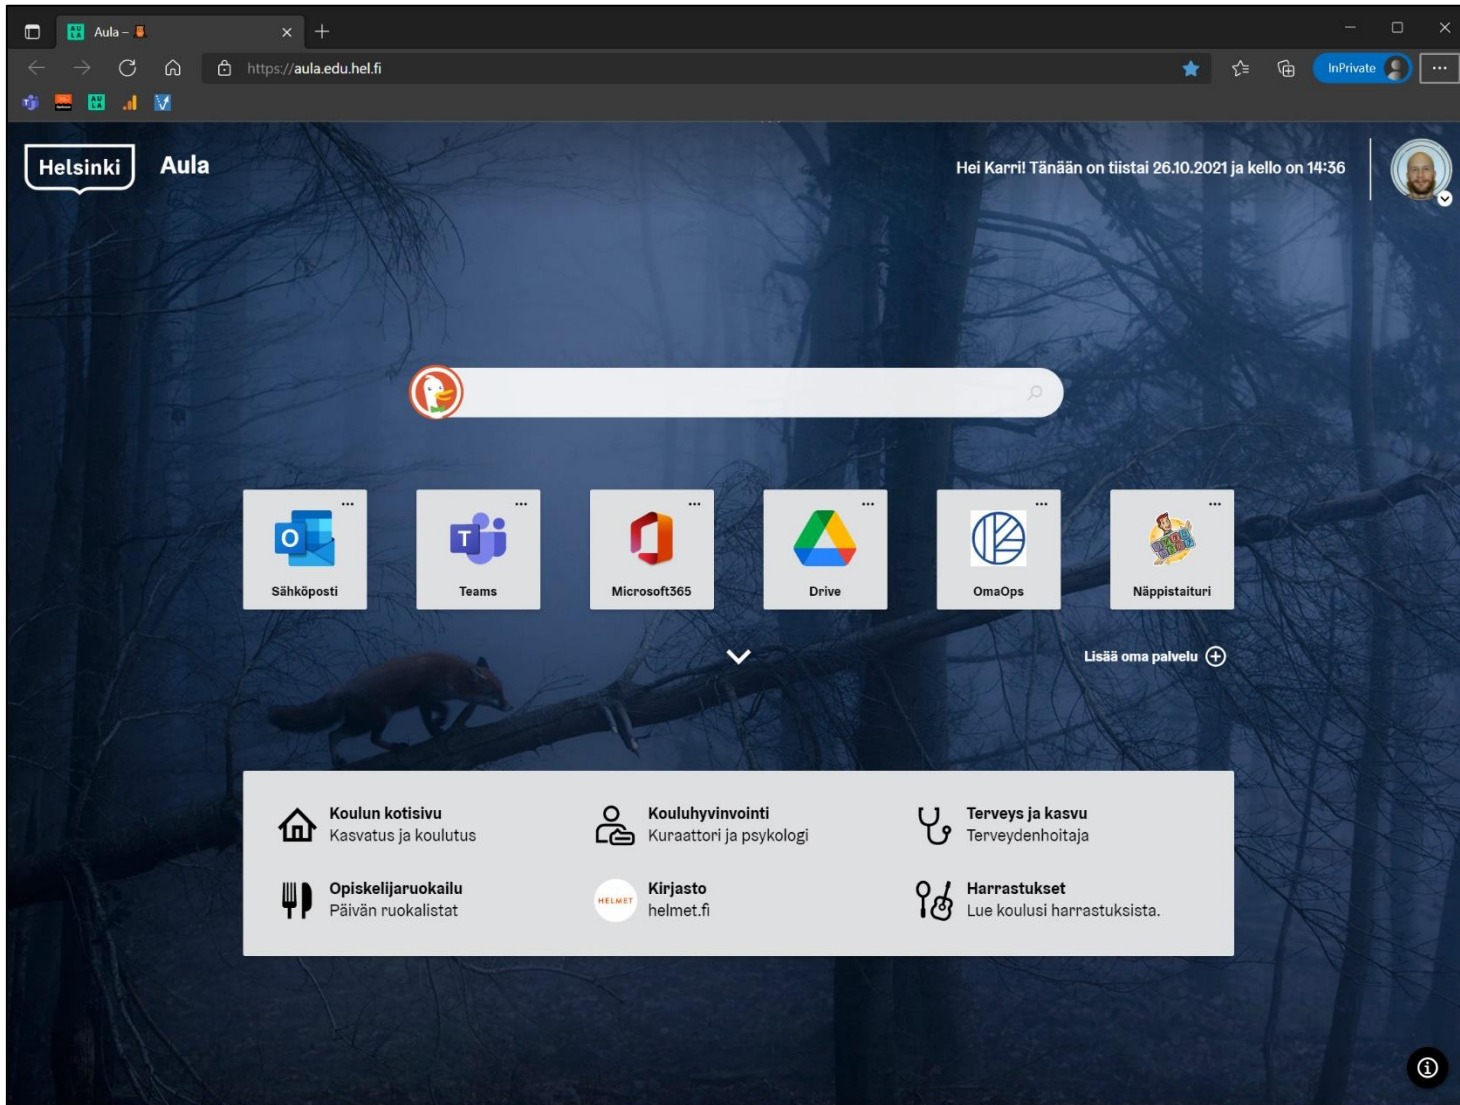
Aula –

https://aula.edu.hel.fi

InPrivate

Helsinki

Aula

Hei Karri! Tänään on tiistai 26.10.2021 ja kello on 14:36

Sähköposti

Teams

Microsoft365

Drive

OmaOps

Näppistaituri

Lisää oma palvelu

Koulun kotisivu
Kasvatus ja koulutus

Kouluhyvinvointi
Kuraattori ja psykologi

Terveys ja kasvu
Terveydenhoitaja

Opiskelijaruokailu
Päivän ruokalistat

HELMET

Kirjasto
helmet.fi

Harrastukset
Lue koulusi harrastuksista.